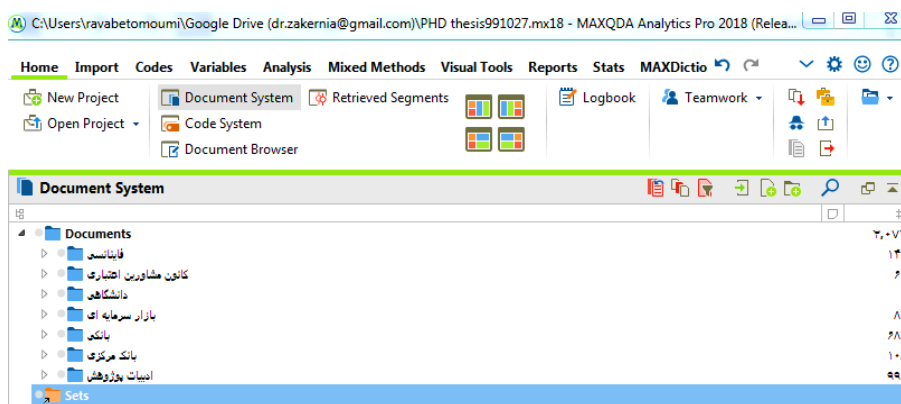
C:\Users\ravabetomoumi\Google Drive (dr.zakernia@gmail.com)\PHD thesis991027.mx18 - MAXQDA Analytics Pro 2018 (Relea...

Home Import Codes Variables Analysis Mixed Methods Visual Tools Reports Stats MAXDictio

New Project
Open Project
Document System
Code System
Document Browser
Retrieved Segments
Logbook
Teamwork

Document System

Documents ۲،۰۷
فاینانسی ۱۴
کانون مشاورین اعتباری ۶
دانشگاهی
بازار سرمایه ای ۸
بانکی ۶۸
بانک مرکزی ۱۰
ادبیات پژوهش ۹۹
Sets